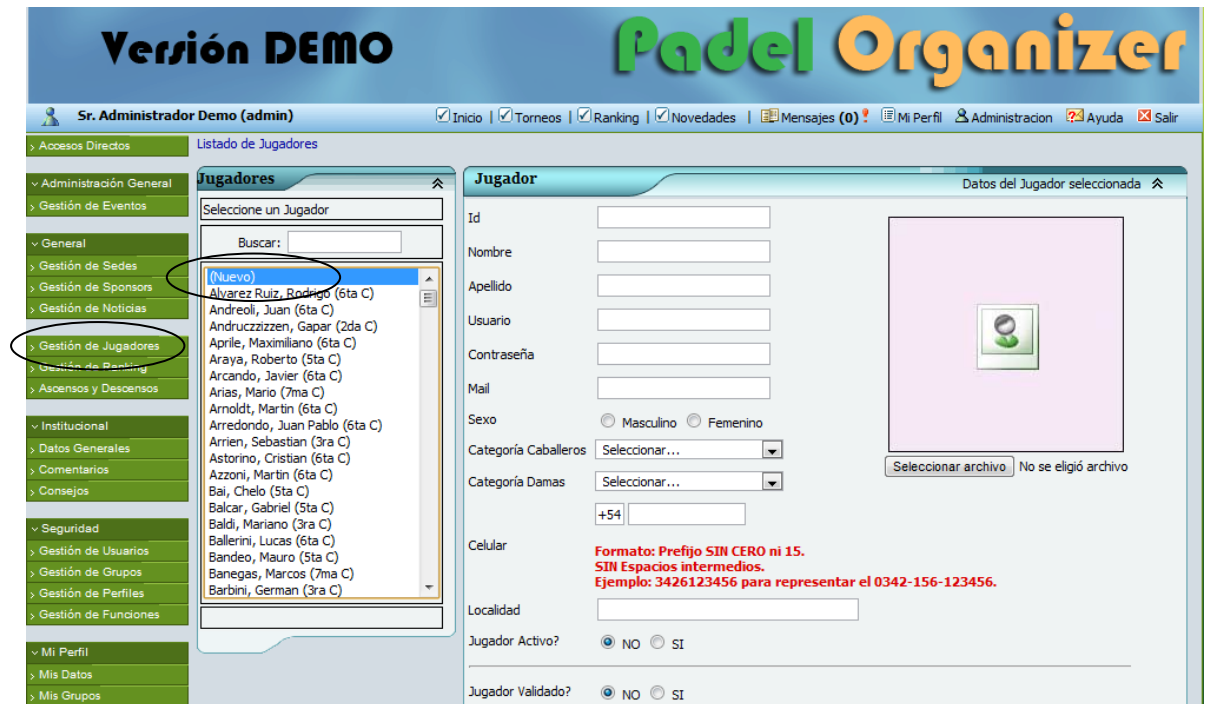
Versión DEMO

Padel Organizer

Sr. Administrador Demo (admin)

Inicio | Torneos | Ranking | Novedades | Mensajes (0) Mi Perfil Administracion Ayuda Salir

› Accesos Directos

› Administración General
› Gestión de Eventos

› General
› Gestión de Sedes
› Gestión de Sponsors
› Gestión de Noticias

› Gestión de Jugadores
› Gestión de Ranking
› Ascensos y Descensos

› Institucional
› Datos Generales
› Comentarios
› Consejos

› Seguridad
› Gestión de Usuarios
› Gestión de Grupos
› Gestión de Perfiles
› Gestión de Funciones

› Mi Perfil
› Mis Datos
› Mis Grupos

Listado de Jugadores

Jugadores

Seleccione un Jugador

Buscar:

(Nuevo)
Alvarez Ruiz, Rodrigo (6ta C)
Andreoli, Juan (6ta C)
Andruczzizzen, Gapar (2da C)
Aprile, Maximiliano (6ta C)
Araya, Roberto (5ta C)
Arcando, Javier (6ta C)
Arias, Mario (7ma C)
Arnoldt, Martin (6ta C)
Arredondo, Juan Pablo (6ta C)
Arrien, Sebastian (3ra C)
Astorino, Cristian (6ta C)
Azzoni, Martin (6ta C)
Bai, Chelo (5ta C)
Balcar, Gabriel (5ta C)
Baldi, Mariano (3ra C)
Ballerini, Lucas (6ta C)
Bandeo, Mauro (5ta C)
Banegas, Marcos (7ma C)
Barbini, German (3ra C)

Jugador

Datos del Jugador seleccionada

Id

Nombre

Apellido

Usuario

Contraseña

Mail

Sexo Masculino Femenino

Categoría Caballeros Seleccionar...

Categoría Damas Seleccionar...

+54

Celular

Formato: Prefijo SIN CERO ni 15.
SIN Espacios intermedios.
Ejemplo: 3426123456 para representar el 0342-156-123456.

Localidad

Jugador Activo? NO SI

Jugador Validado? NO SI

Seleccionar archivo No se eligió archivo